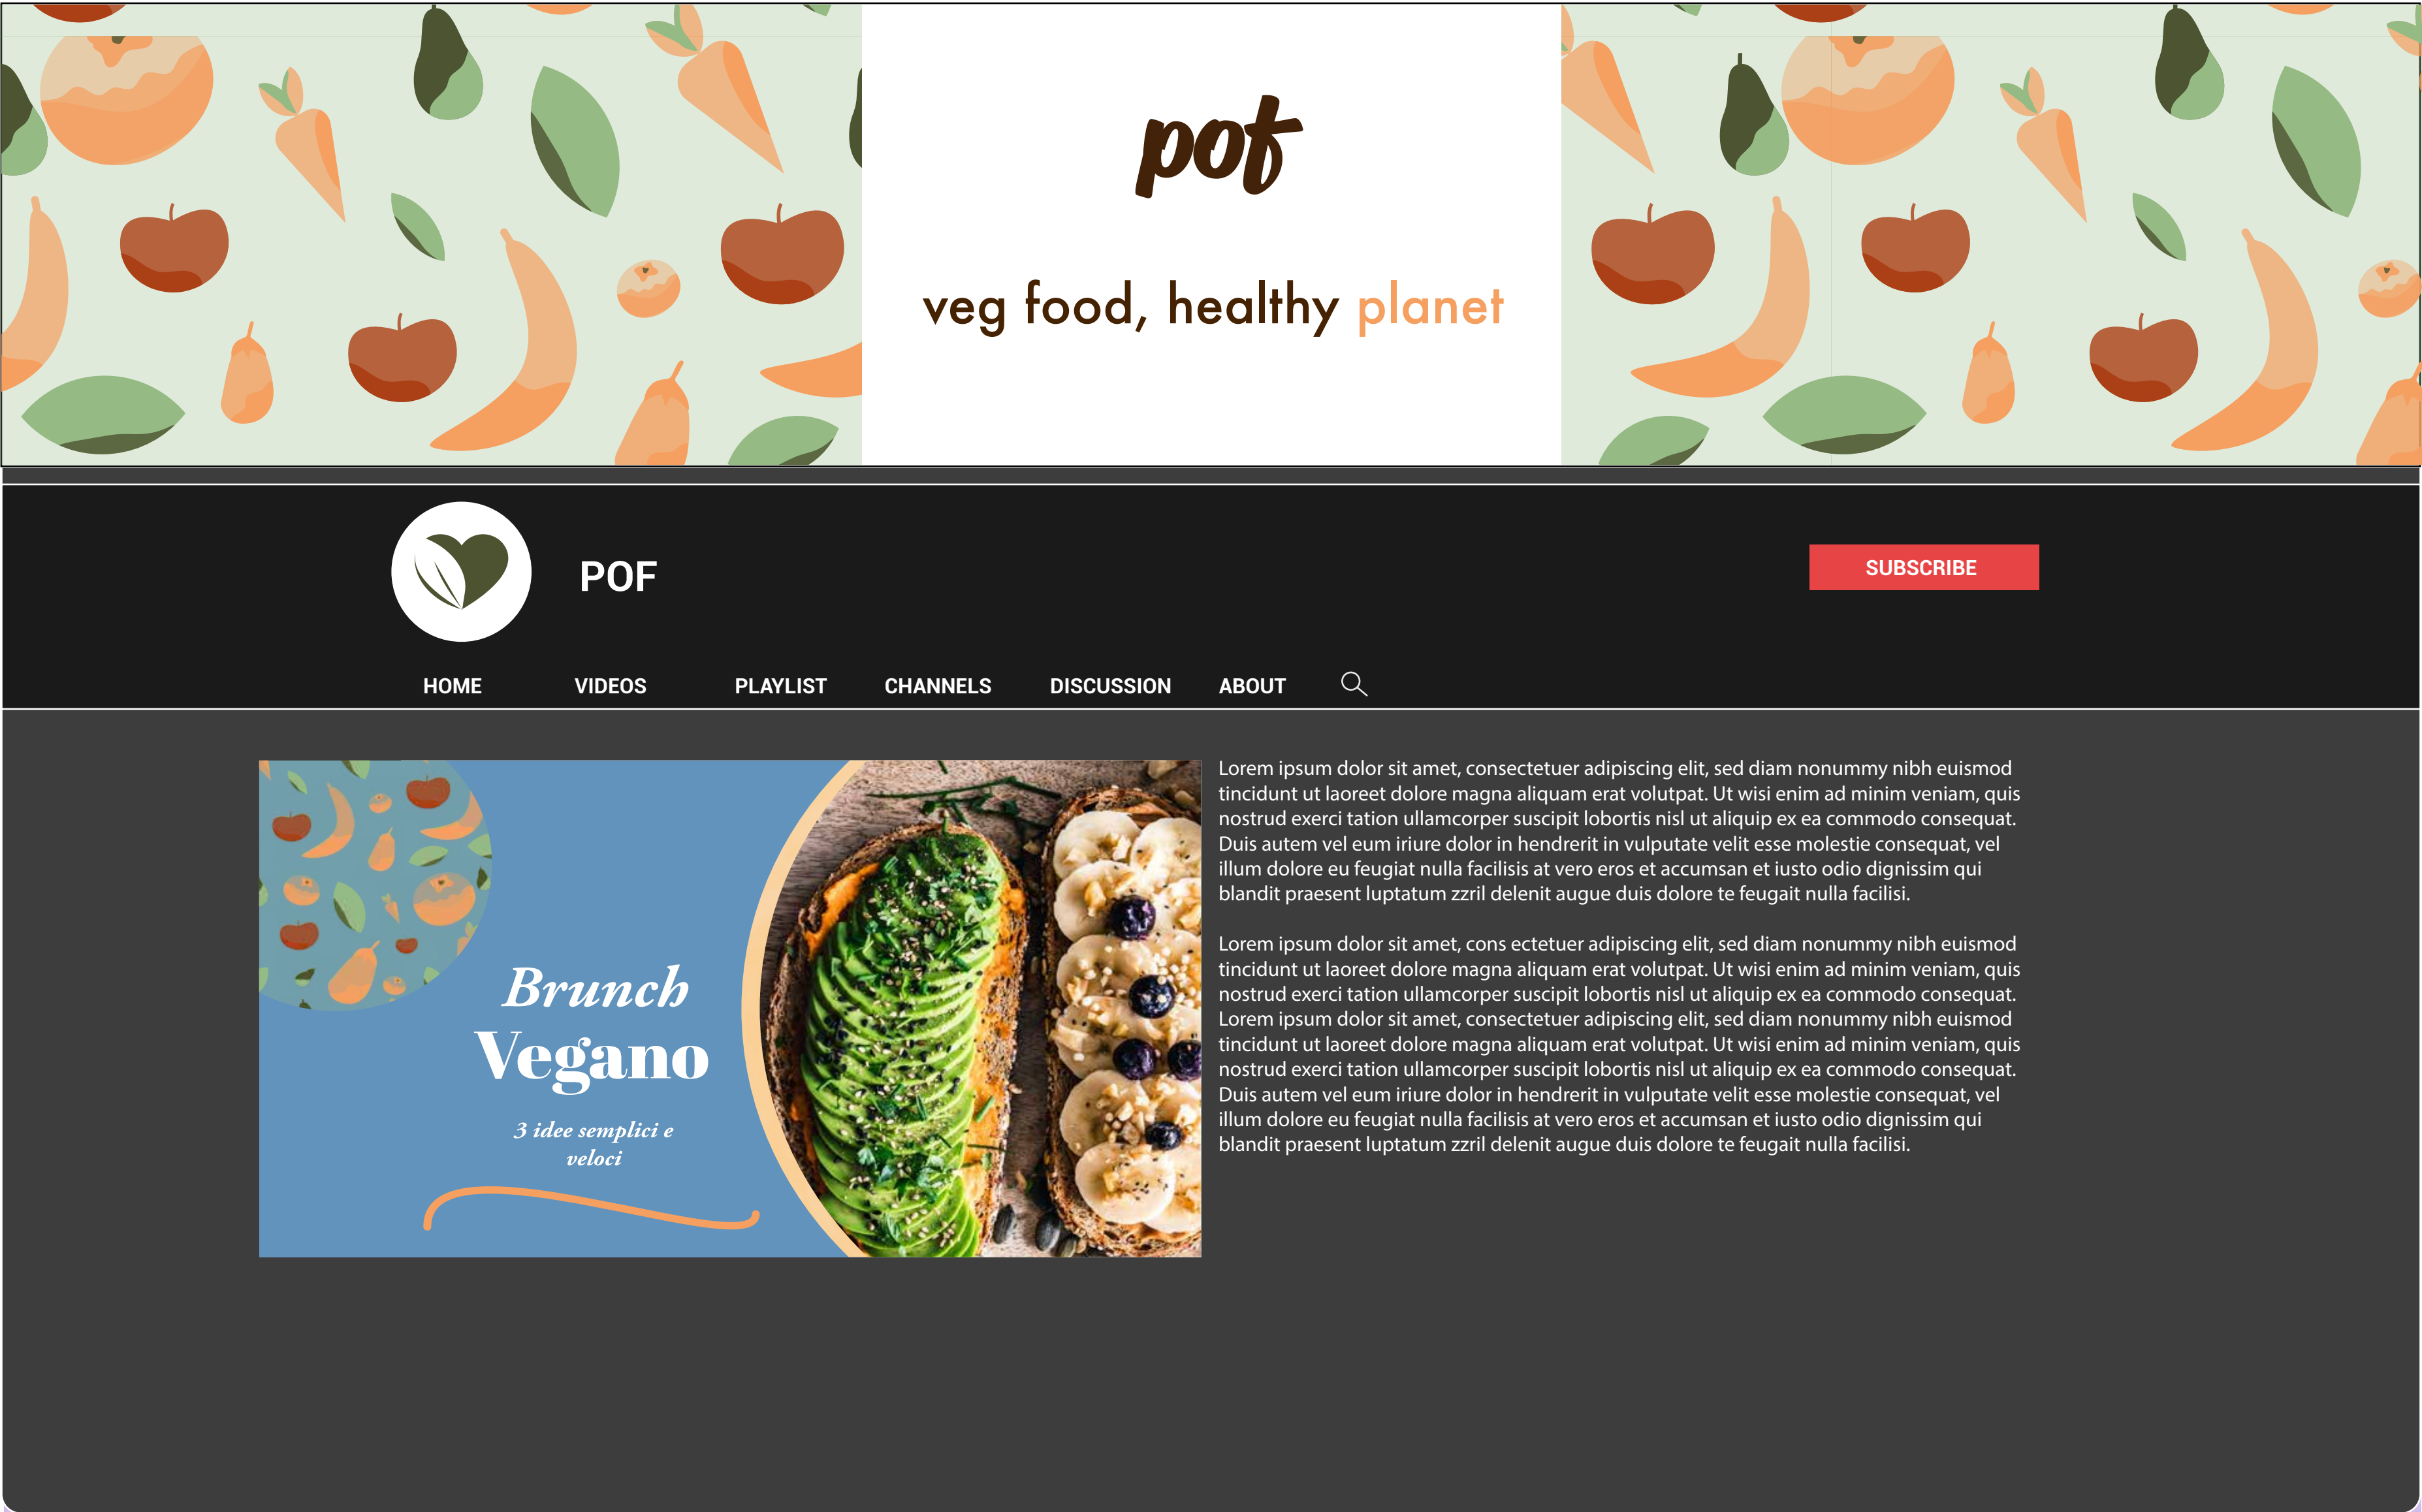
pof

veg food, healthy planet

POF

SUBSCRIBE

HOME VIDEOS PLAYLIST CHANNELS DISCUSSION ABOUT

Brunch
Vegano
3 idee semplici e veloci

Lorem ipsum dolor sit amet, consectetuer adipiscing elit, sed diam nonummy nibh euismod tincidunt ut laoreet dolore magna aliquam erat volutpat. Ut wisi enim ad minim veniam, quis nostrud exerci tation ullamcorper suscipit lobortis nisl ut aliquip ex ea commodo consequat. Duis autem vel eum iriure dolor in hendrerit in vulputate velit esse molestie consequat, vel illum dolore eu feugiat nulla facilisis at vero eros et accumsan et iusto odio dignissim qui blandit praesent luptatum zzril delenit augue duis dolore te feugait nulla facilisi.

Lorem ipsum dolor sit amet, cons ectetuer adipiscing elit, sed diam nonummy nibh euismod tincidunt ut laoreet dolore magna aliquam erat volutpat. Ut wisi enim ad minim veniam, quis nostrud exerci tation ullamcorper suscipit lobortis nisl ut aliquip ex ea commodo consequat. Lorem ipsum dolor sit amet, consectetuer adipiscing elit, sed diam nonummy nibh euismod tincidunt ut laoreet dolore magna aliquam erat volutpat. Ut wisi enim ad minim veniam, quis nostrud exerci tation ullamcorper suscipit lobortis nisl ut aliquip ex ea commodo consequat. Duis autem vel eum iriure dolor in hendrerit in vulputate velit esse molestie consequat, vel illum dolore eu feugiat nulla facilisis at vero eros et accumsan et iusto odio dignissim qui blandit praesent luptatum zzril delenit augue duis dolore te feugait nulla facilisi.